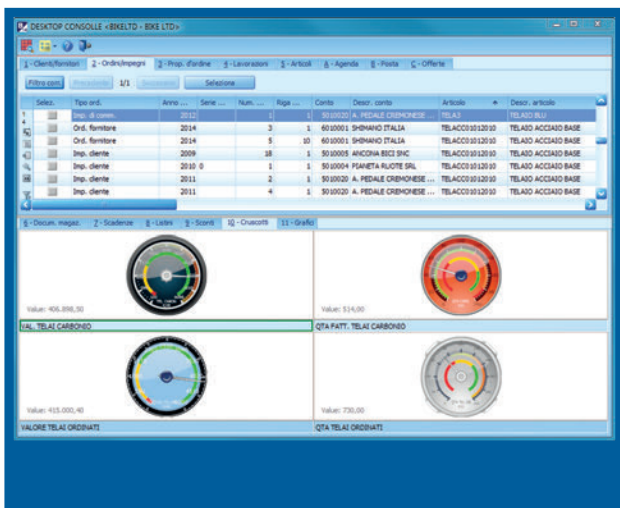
DESKTOP CONSOLLE <BIKELTD - BIKE LTD>

1 - Clienti/fornitori | 2 - Ordini/impegni | 3 - Prop. d'ordine | 4 - Lavorazioni | 5 - Articoli | 6 - Agenda | 8 - Posta | C - Offerte

Filtro com | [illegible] | 1/1 | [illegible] | Seleziona

| Selez. | Tipo ord. | Anno ... | Serie ... | Num. ... | Riga ... | Conto | Descr. conto | Articolo | Descr. articolo |
|---|---|---|---|---|---|---|---|---|---|
| | Imp. di comm. | 2012 | | 1 | 1 | 5010020 | A. PEDALE CREMONESE ... | TELA3 | TELAIO BLU |
| | Ord. fornitore | 2014 | | 3 | 1 | 6010001 | SHIMANO ITALIA | TELACC01012010 | TELAIO ACCIAIO BASE |
| | Ord. fornitore | 2014 | | 5 | 10 | 6010001 | SHIMANO ITALIA | TELACC01012010 | TELAIO ACCIAIO BASE |
| | Imp. cliente | 2009 | | 18 | 1 | 5010005 | ANCONA BICI SNC | TELACC01012010 | TELAIO ACCIAIO BASE |
| | Imp. cliente | 2010 | 0 | 1 | 1 | 5010004 | PIANETA RUOTE SRL | TELACC01012010 | TELAIO ACCIAIO BASE |
| | Imp. cliente | 2011 | | 2 | 1 | 5010020 | A. PEDALE CREMONESE ... | TELACC01012010 | TELAIO ACCIAIO BASE |
| | Imp. cliente | 2011 | | 4 | 1 | 5010020 | A. PEDALE CREMONESE ... | TELACC01012010 | TELAIO ACCIAIO BASE |

6 - Docum. magaz. | 7 - Scadenze | 8 - Listini | 9 - Sconti | 10 - Cruscotti | 11 - Grafici

Value: 406.898,50

Value: 514,00

VAL. TELAI CARBONIO

QTA FATT. TELAI CARBONIO

Value: 415.000,40

Value: 730,00

VALORE TELAI ORDINATI

QTA TELAI ORDINATI